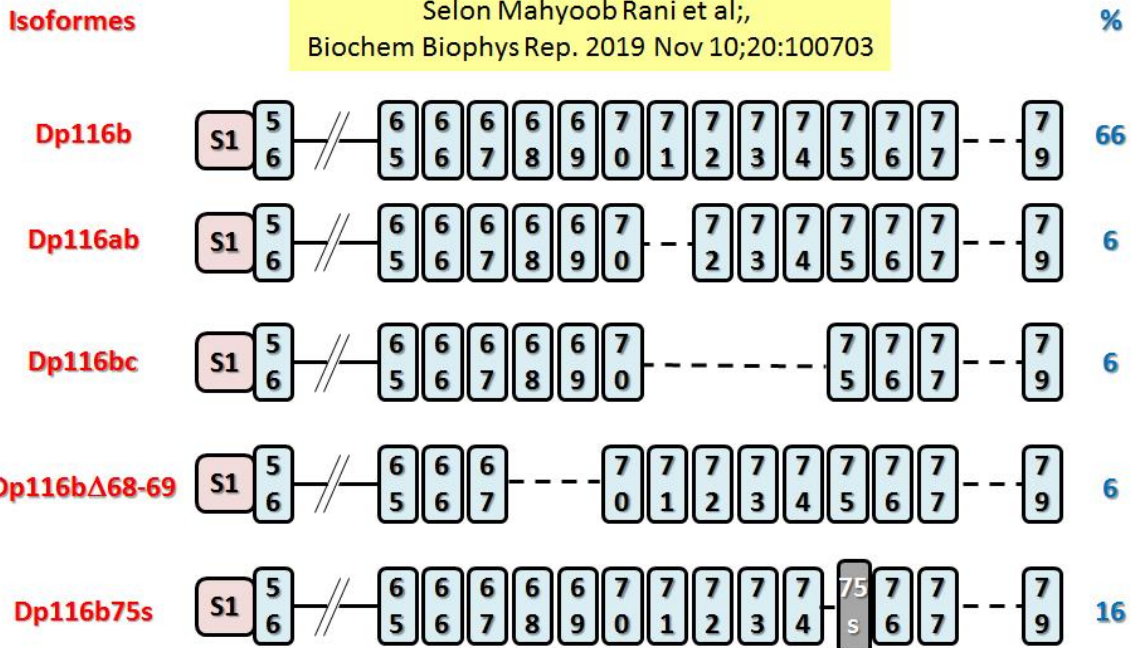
Isoformes

Selon Mahyoob Rani et al;, Biochem Biophys Rep. 2019 Nov 10;20:100703

%

Dp116b S1 56 65 66 67 68 69 70 71 72 73 74 75 76 77 79 66

Dp116ab S1 56 65 66 67 68 69 70 72 73 74 75 76 77 79 6

Dp116bc S1 56 65 66 67 68 69 70 75 76 77 79 6

Dp116bΔ68-69 S1 56 65 66 67 70 71 72 73 74 75 76 77 79 6

Dp116b75s S1 56 65 66 67 68 69 70 71 72 73 74 75s 76 77 79 16